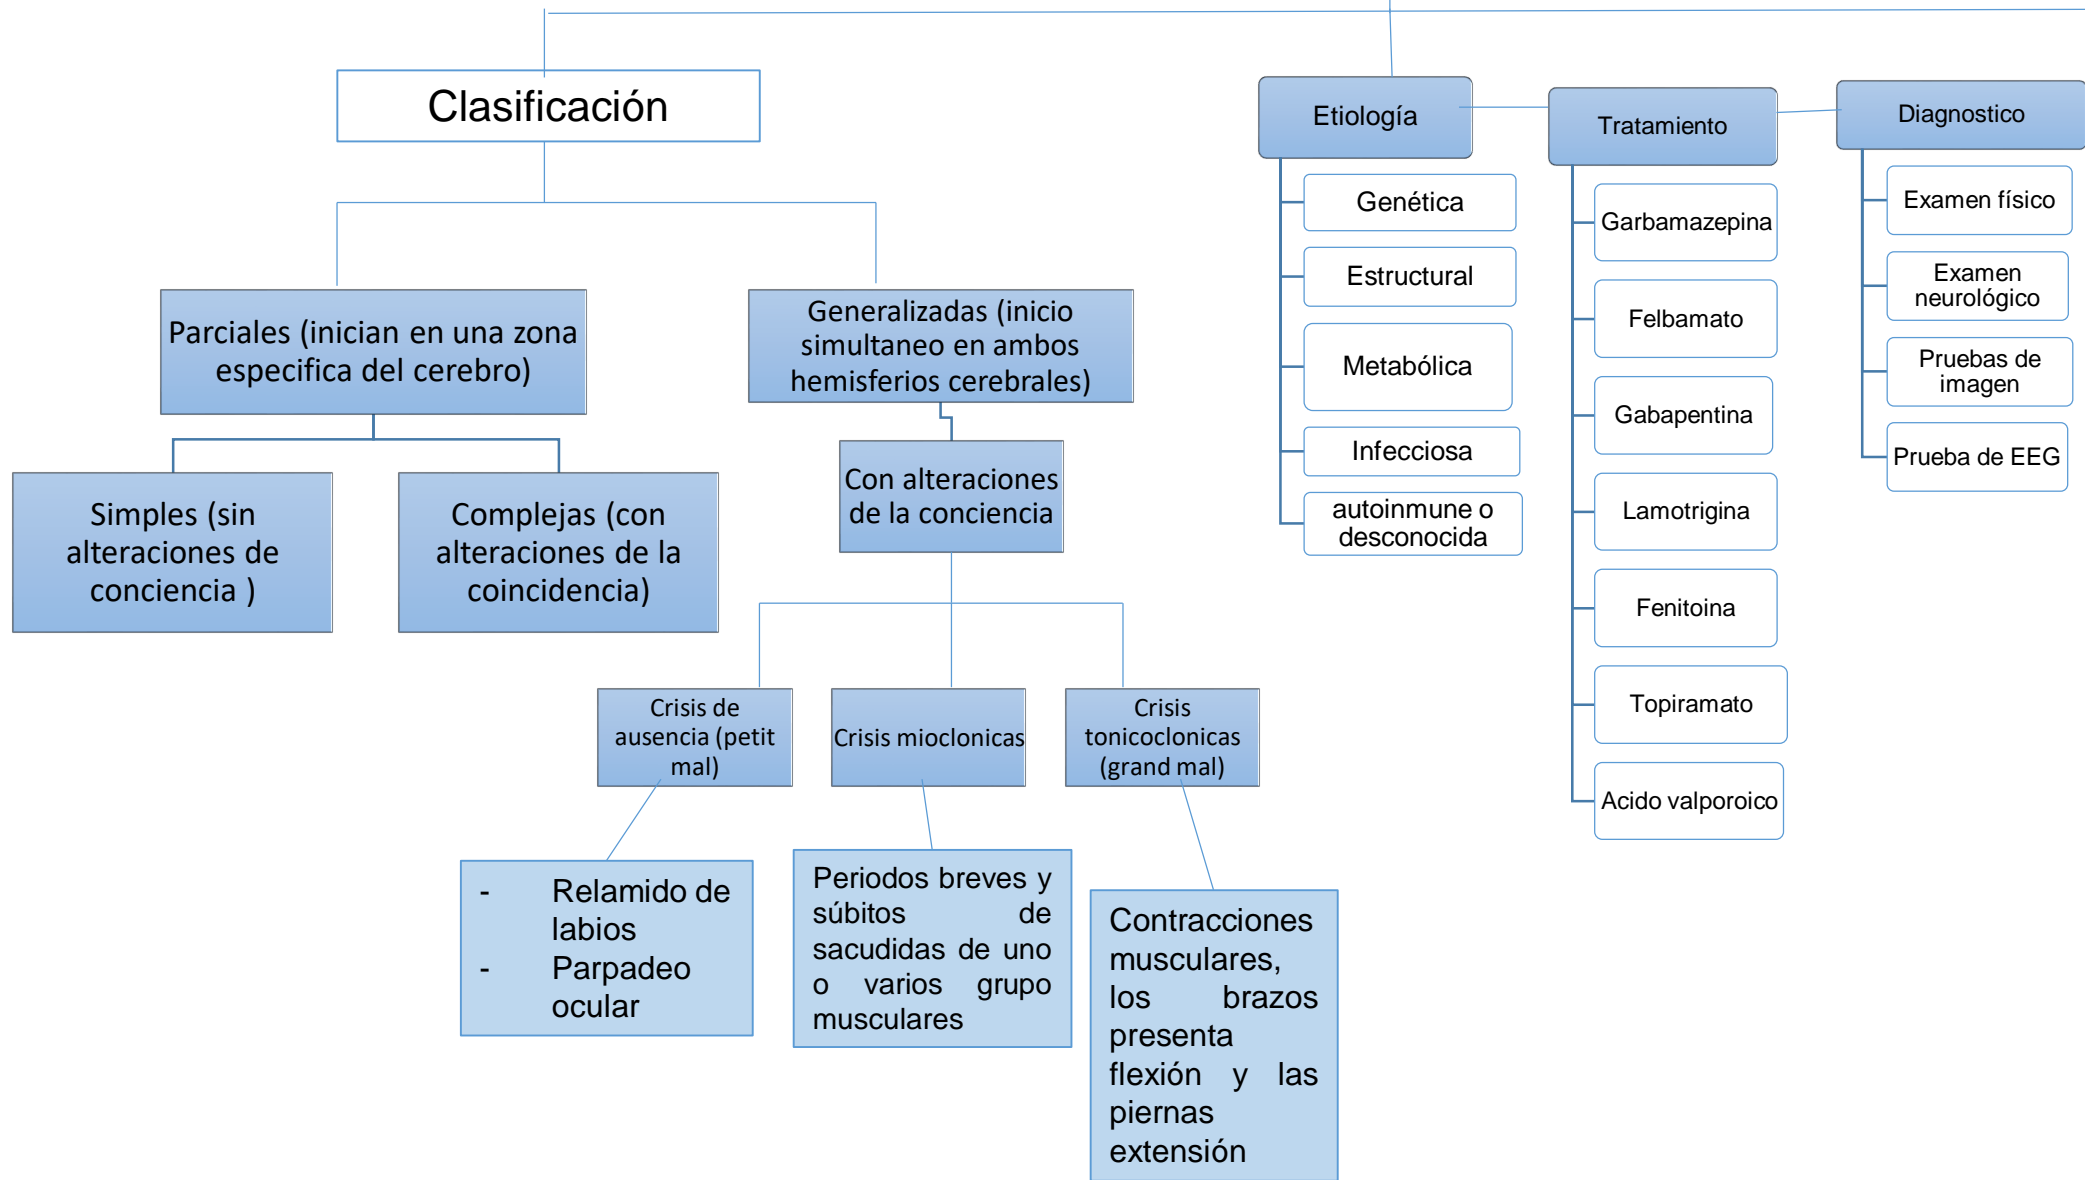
Clasificación

Parciales (inician en una zona especifica del cerebro)

Simples (sin alteraciones de conciencia )

Complejas (con alteraciones de la coincidencia)

Generalizadas (inicio simultaneo en ambos hemisferios cerebrales)

Con alteraciones de la conciencia

Crisis de ausencia (petit mal)

Crisis mioclonicas

Crisis tonicoclonicas (grand mal)

- Relamido de labios
- Parpadeo ocular

Periodos breves y súbitos de sacudidas de uno o varios grupo musculares

Contracciones musculares, los brazos presenta flexión y las piernas extensión

Etiología

Genética

Estructural

Metabólica

Infecciosa

autoinmune o desconocida

Tratamiento

Garbamazepina

Felbamato

Gabapentina

Lamotrigina

Fenitoina

Topiramato

Acido valporoico

Diagnostico

Examen físico

Examen neurológico

Pruebas de imagen

Prueba de EEG